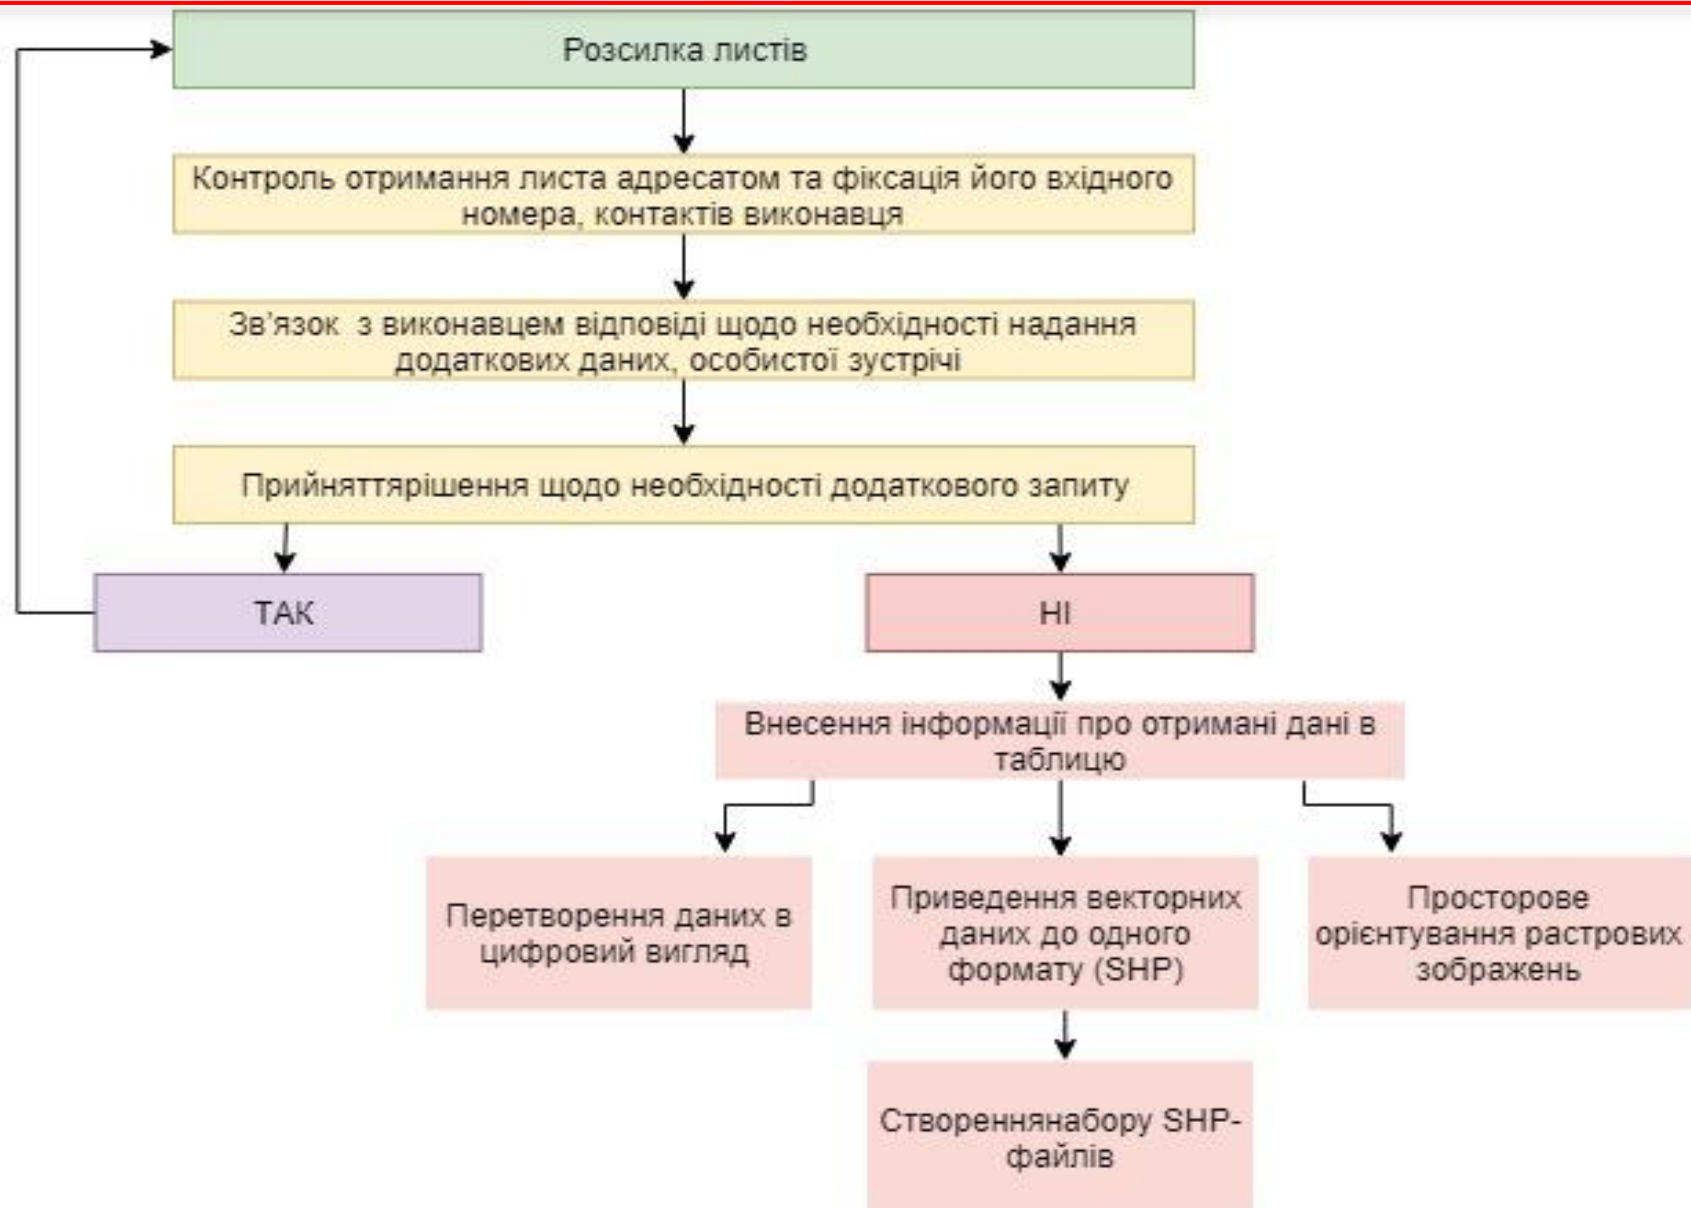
Розсилка листів

Контроль отримання листа адресатом та фіксація його вхідного номера, контактів виконавця

Зв'язок з виконавцем відповіді щодо необхідності надання додаткових даних, особистої зустрічі

Прийняттярішення щодо необхідності додаткового запиту

ТАК

НІ

Внесення інформації про отримані дані в таблицю

Перетворення даних в цифровий вигляд

Приведення векторних даних до одного формату (SHP)

Просторове орієнтування растрових зображень

Створеннянабору SHP-файлів